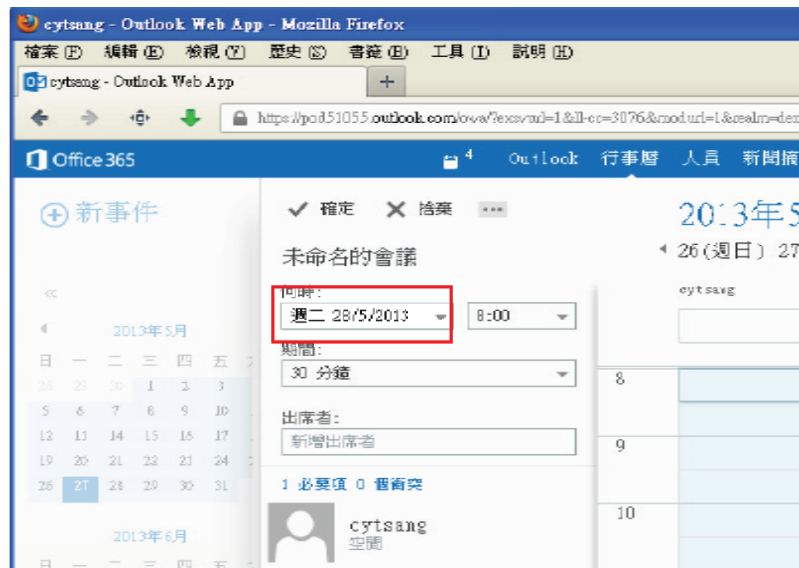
cytsang - Outlook Web App - Mozilla Firefox

檔案(F) 編輯(E) 檢視(V) 歷史(S) 書籤(B) 工具(T) 說明(H)

cytsang - Outlook Web App +

https://pod51055.outlook.com/owa/?exsvurl=1&ll-cc=3076&modurl=1&realm=der

Office 365 4 Outlook 行事曆 人員 新聞摘

⊕新事件

«

2013年5月

| 日 | 一 | 二 | 三 | 四 | 五 | 六 |
|---|---|---|---|---|---|---|
| 28 | 29 | 30 | 1 | 2 | 3 | |
| 5 | 6 | 7 | 8 | 9 | 10 | |
| 12 | 13 | 14 | 15 | 16 | 17 | |
| 19 | 20 | 21 | 22 | 23 | 24 | |
| 26 | 27 | 28 | 29 | 30 | 31 | |

2013年6月

日 一

✓ 確定 ✕ 捨棄 ...

未命名的會議

時間:
週二 28/5/2013 8:00

期間:
30 分鐘

出席者:
新增出席者

1 必要項 0 個衝突

cytsang
空閒

2013年5

26 (週日) 27

cytsang

8

9

10